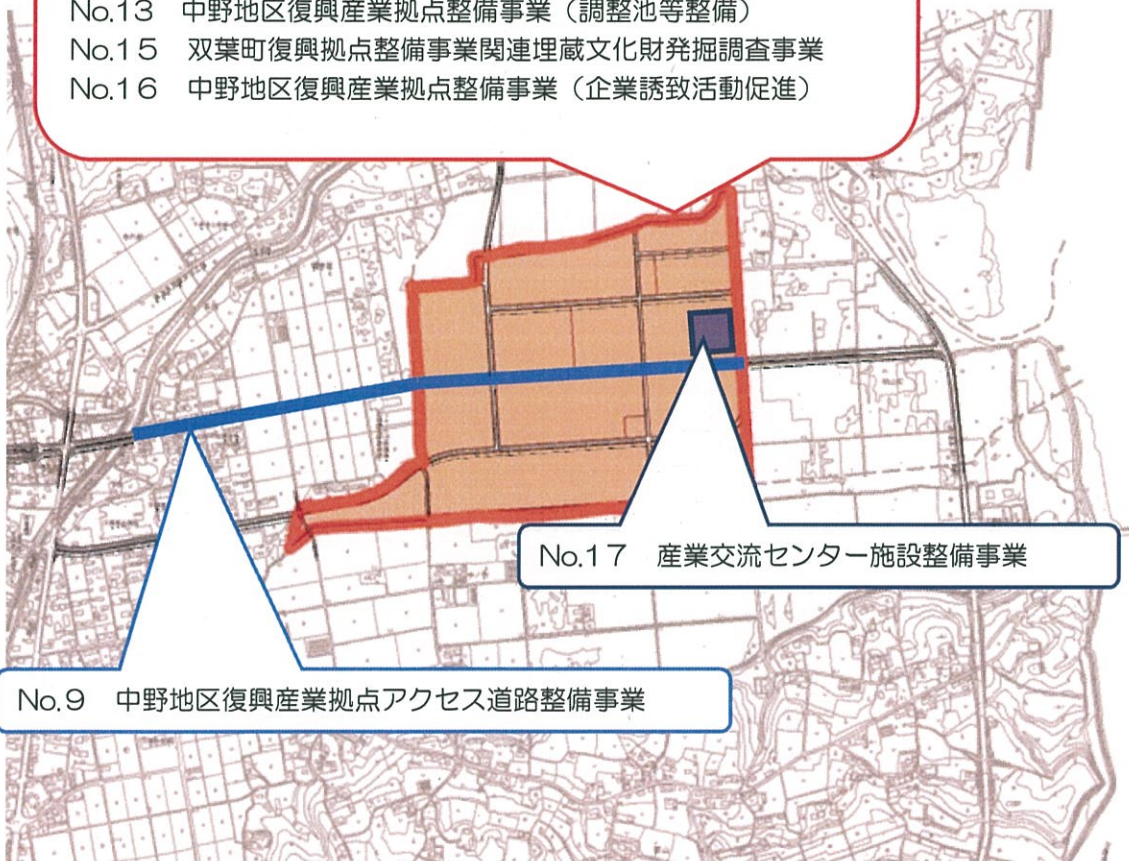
No.13　中野地区復興産業拠点整備事業（調整池等整備）
No.15　双葉町復興拠点整備事業関連埋蔵文化財発掘調査事業
No.16　中野地区復興産業拠点整備事業（企業誘致活動促進）

No.17　産業交流センター施設整備事業

No.9　中野地区復興産業拠点アクセス道路整備事業